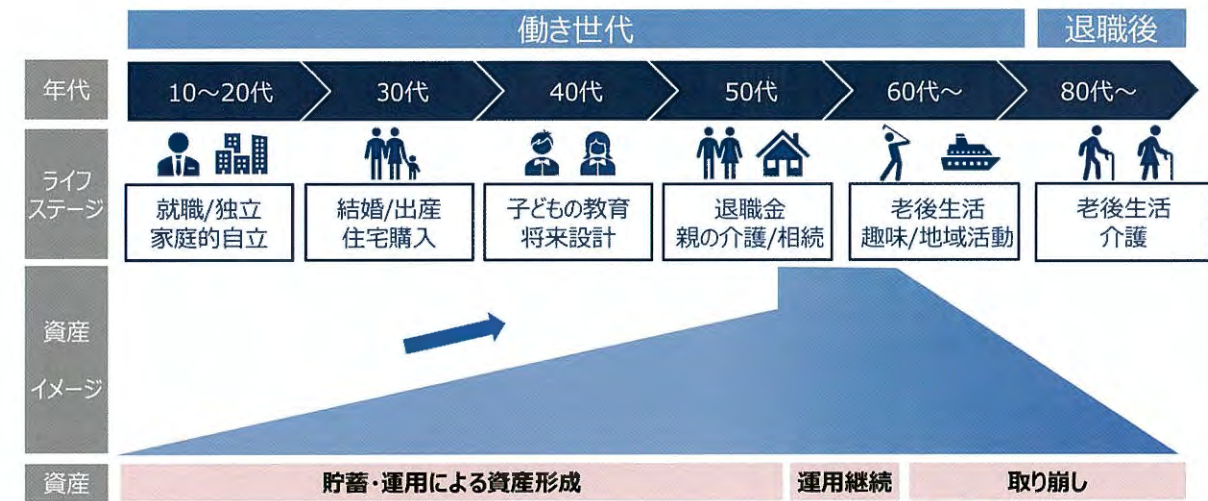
| | 働き世代 | | | | | 退職後 |
|---|---|---|---|---|---|---|
| 年代 | 10～20代 | 30代 | 40代 | 50代 | 60代～ | 80代～ |
| ライフステージ | 就職/独立 家庭的自立 | 結婚/出産 住宅購入 | 子どもの教育 将来設計 | 退職金 親の介護/相続 | 老後生活 趣味/地域活動 | 老後生活 介護 |
| 資産イメージ | | | | | | |
| 資産 | 貯蓄・運用による資産形成 | | | | 運用継続 | 取り崩し |